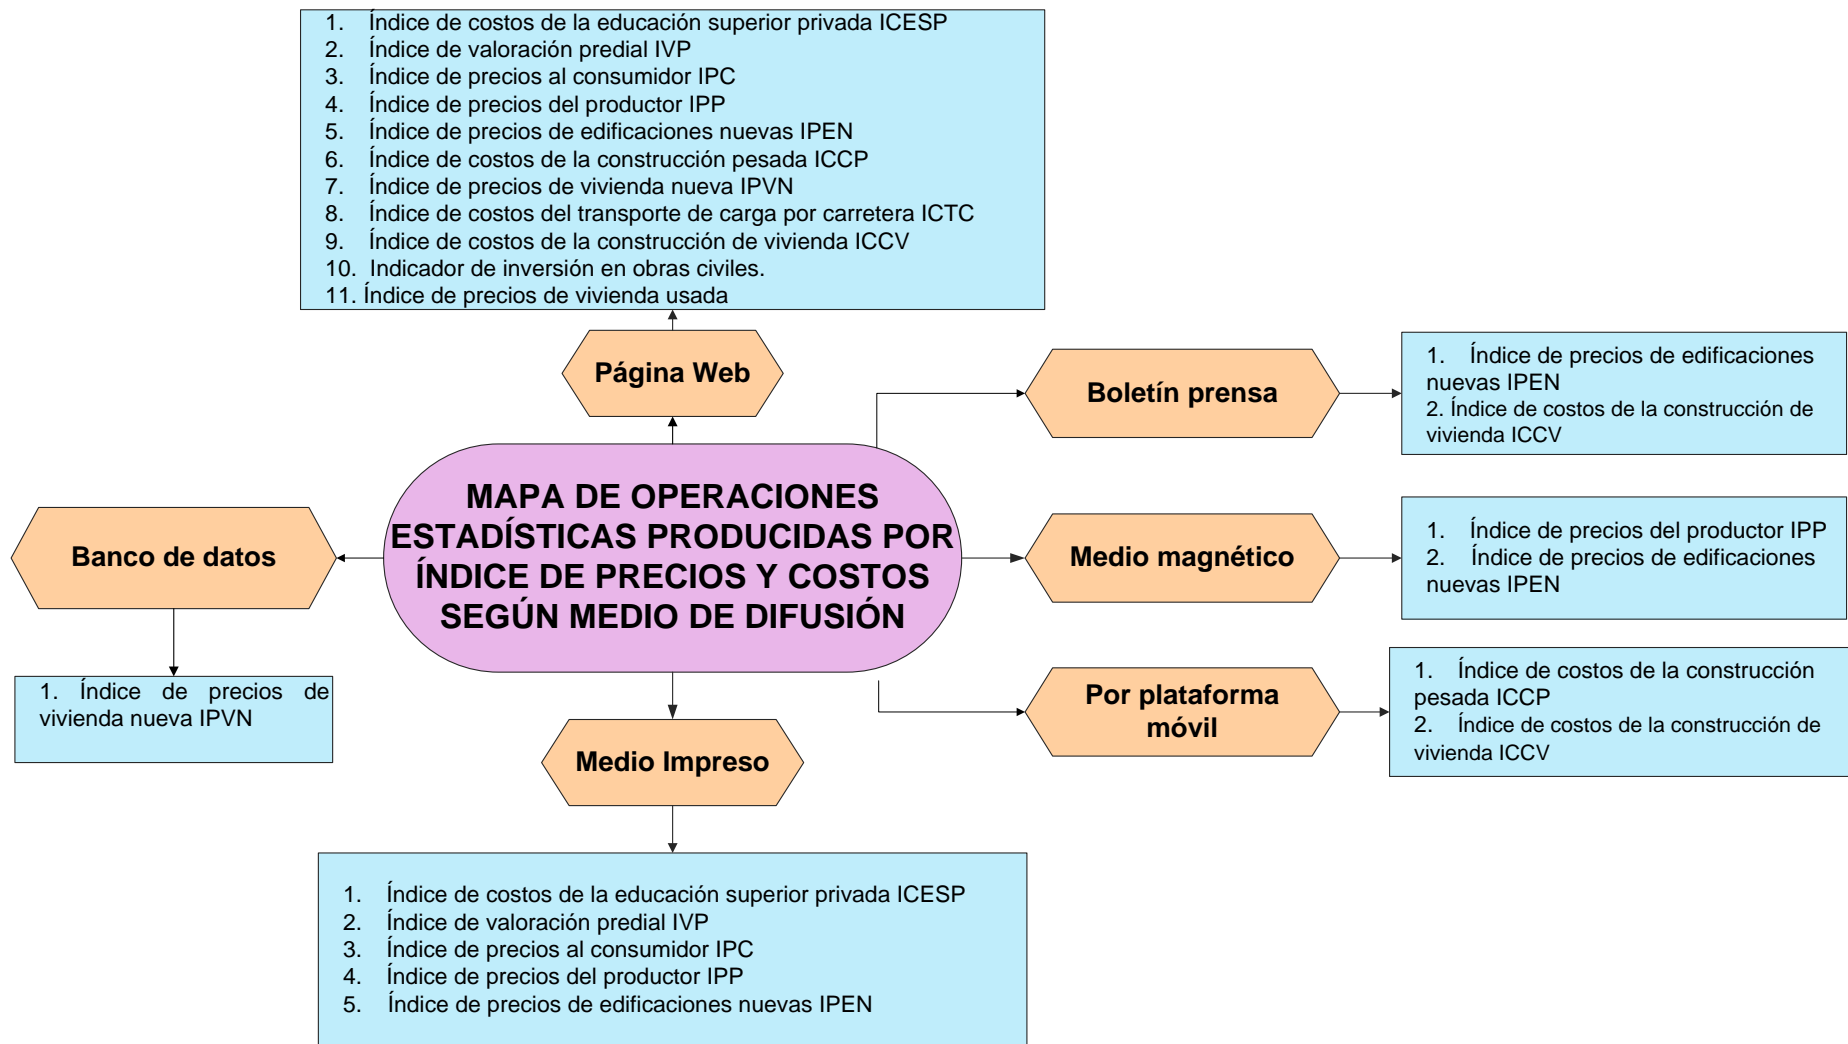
1. Índice de costos de la educación superior privada ICESP
2. Índice de valoración predial IVP
3. Índice de precios al consumidor IPC
4. Índice de precios del productor IPP
5. Índice de precios de edificaciones nuevas IPEN
6. Índice de costos de la construcción pesada ICCP
7. Índice de precios de vivienda nueva IPVN
8. Índice de costos del transporte de carga por carretera ICTC
9. Índice de costos de la construcción de vivienda ICCV
10. Indicador de inversión en obras civiles.
11. Índice de precios de vivienda usada

Página Web

Boletín prensa

1. Índice de precios de edificaciones nuevas IPEN
2. Índice de costos de la construcción de vivienda ICCV

MAPA DE OPERACIONES ESTADÍSTICAS PRODUCIDAS POR ÍNDICE DE PRECIOS Y COSTOS SEGÚN MEDIO DE DIFUSIÓN

Banco de datos

1. Índice de precios de vivienda nueva IPVN

Medio magnético

1. Índice de precios del productor IPP
2. Índice de precios de edificaciones nuevas IPEN

Por plataforma móvil

1. Índice de costos de la construcción pesada ICCP
2. Índice de costos de la construcción de vivienda ICCV

Medio Impreso

1. Índice de costos de la educación superior privada ICESP
2. Índice de valoración predial IVP
3. Índice de precios al consumidor IPC
4. Índice de precios del productor IPP
5. Índice de precios de edificaciones nuevas IPEN